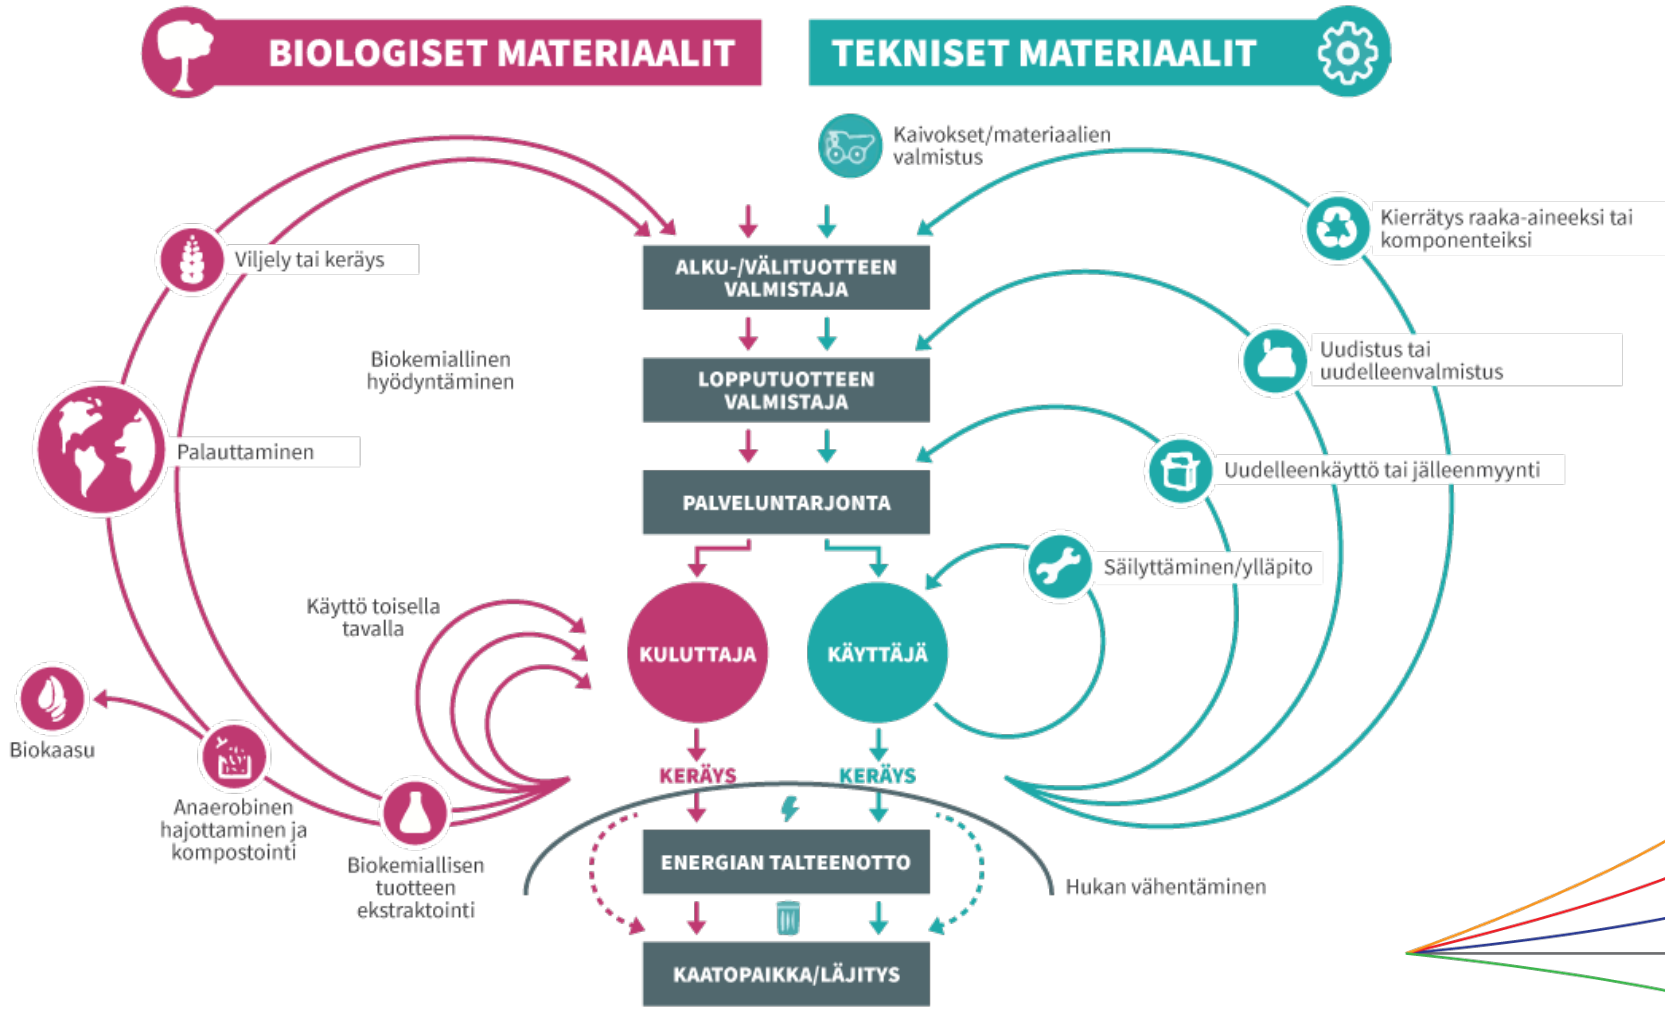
BIOLOGISET MATERIAALIT

TEKNISET MATERIAALIT

Kaivokset/materiaalien valmistus

Kierrätys raaka-aineeksi tai komponenteiksi

Viljely tai keräys

ALKU-/VÄLITUOTTEEN VALMISTAJA

Biokemiallinen hyödyntäminen

LOPPUTUOTTEEN VALMISTAJA

Uudistus tai uudelleenvalmistus

Palauttaminen

PALVELUNTARJONTA

Uudelleenkäyttö tai jälleenmyynti

Säilyttäminen/ylläpito

Käyttö toisella tavalla

KULUTTAJA

KÄYTTÄJÄ

Biokaasu

KERÄYS

KERÄYS

Anaerobinen hajottaminen ja kompostointi

Biokemiallisen tuotteen ekstraktointi

ENERGIAN TALTEENOTTO

Hukan vähentäminen

KAATOPAIKKA/LÄJITYS